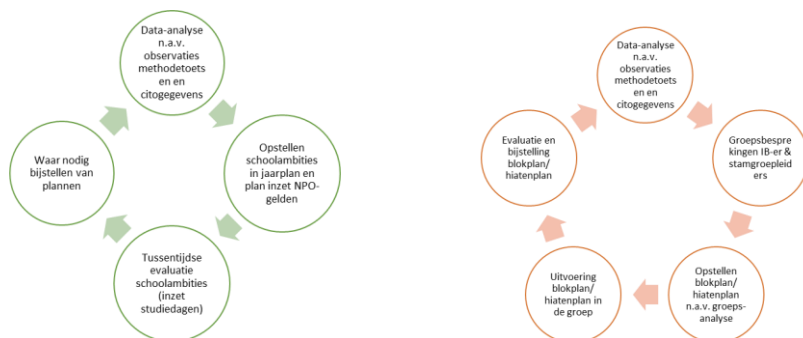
Data-analyse n.a.v. observaties methodetoets en en citogegevens

Opstellen schoolambities in jaarplan en plan inzet NPO-gelden

Tussentijdse evaluatie schoolambities (inzet studiedagen)

Waar nodig bijstellen van plannen

Data-analyse n.a.v. observaties methodetoets en en citogegevens

Groepsbesprekingen IB-er & stamgroepleiders

Opstellen blokplan/ hiatenplan n.a.v. groeps-analyse

Uitvoering blokplan/ hiatenplan in de groep

Evaluatie en bijstelling blokplan/ hiatenplan